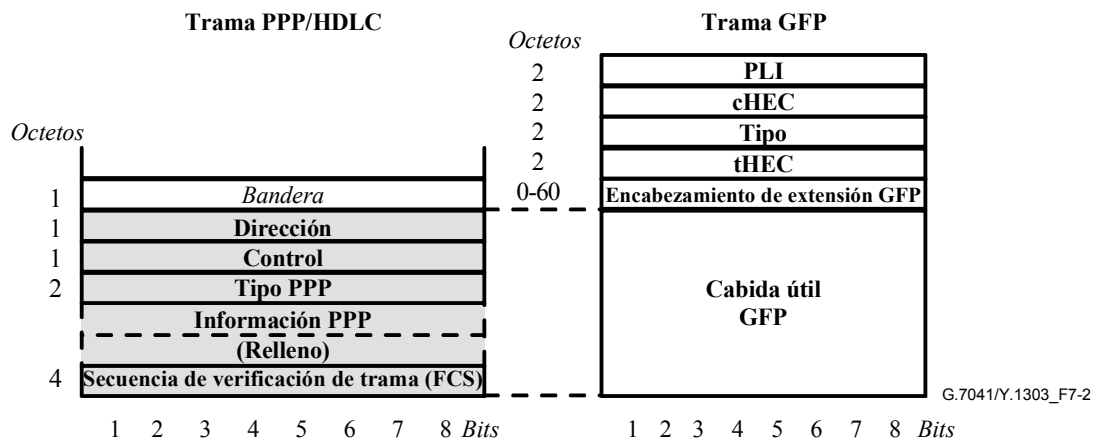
Trama PPP/HDLC

Trama GFP

Octetos

| Octetos | |
|---|---|
| 2 | PLI |
| 2 | cHEC |
| 2 | Tipo |
| 2 | tHEC |
| 0-60 | Encabezamiento de extensión GFP |
| | Cabida útil GFP |

Octetos

| Octetos | |
|---|---|
| 1 | Bandera |
| 1 | Dirección |
| 1 | Control |
| 2 | Tipo PPP |
| | Información PPP |
| | (Relleno) |
| 4 | Secuencia de verificación de trama (FCS) |

1 2 3 4 5 6 7 8 Bits

1 2 3 4 5 6 7 8 Bits

G.7041/Y.1303_F7-2